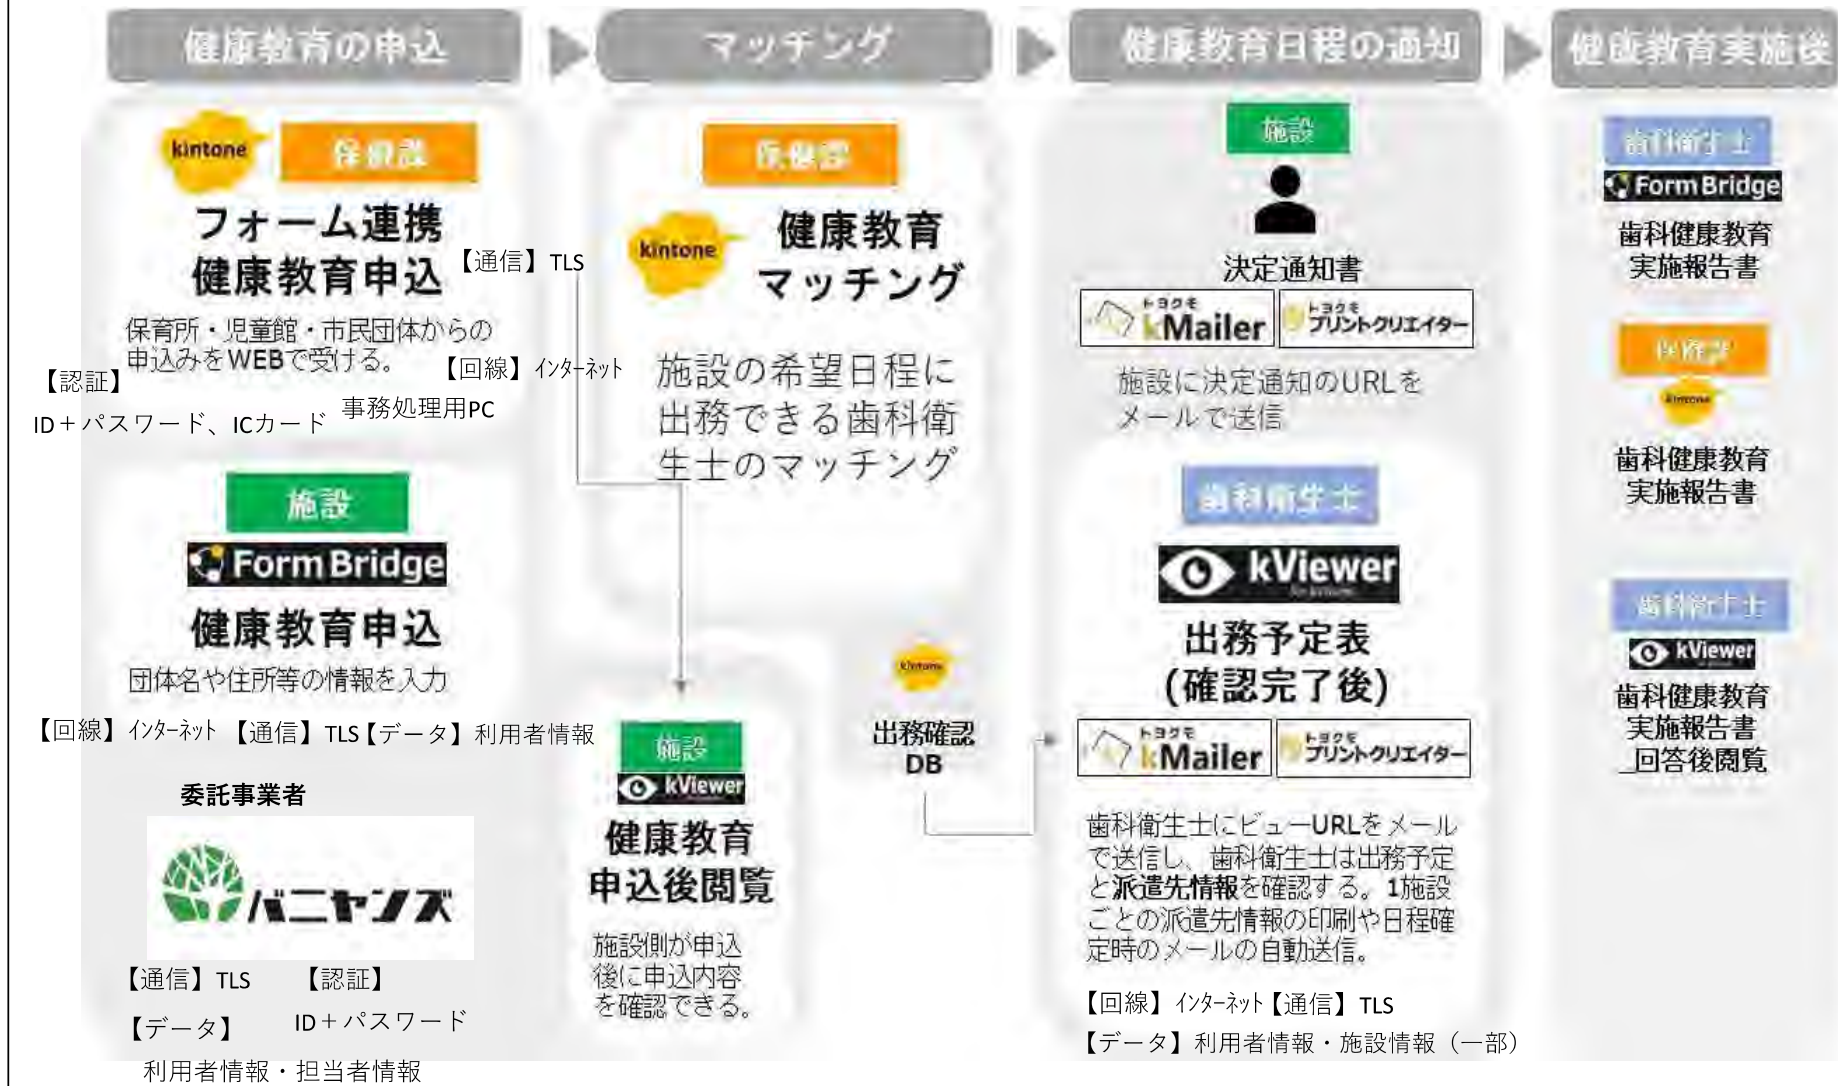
健康教育の申込

マッチング

健康教育日程の通知

健康教育実施後

kintone
保健課

フォーム連携
健康教育申込

【通信】TLS

保育所・児童館・市民団体からの申込みをWEBで受ける。

【回線】インターネット

【認証】
ID＋パスワード、ICカード

事務処理用PC

施設
Form Bridge
健康教育申込
団体名や住所等の情報を入力

【回線】インターネット 【通信】TLS【データ】利用者情報

委託事業者

バニヤンズ

【通信】TLS 【認証】
【データ】 ID＋パスワード
利用者情報・担当者情報

保健課
kintone
健康教育
マッチング

施設の希望日程に出務できる歯科衛生士のマッチング

施設
kViewer
健康教育
申込後閲覧

施設側が申込後に申込内容を確認できる。

kintone
出務確認
DB

施設
決定通知書
kMailer
プリントクリエイター
施設に決定通知のURLをメールで送信

歯科衛生士
kViewer
出務予定表
(確認完了後)
kMailer
プリントクリエイター

歯科衛生士にビューURLをメールで送信し、歯科衛生士は出務予定と派遣先情報を確認する。1施設ごとの派遣先情報の印刷や日程確定時のメールの自動送信。

【回線】インターネット【通信】TLS
【データ】利用者情報・施設情報（一部）

歯科衛生士
Form Bridge
歯科健康教育
実施報告書

保健課
kintone
歯科健康教育
実施報告書

歯科衛生士
kViewer
歯科健康教育
実施報告書
_回答後閲覧